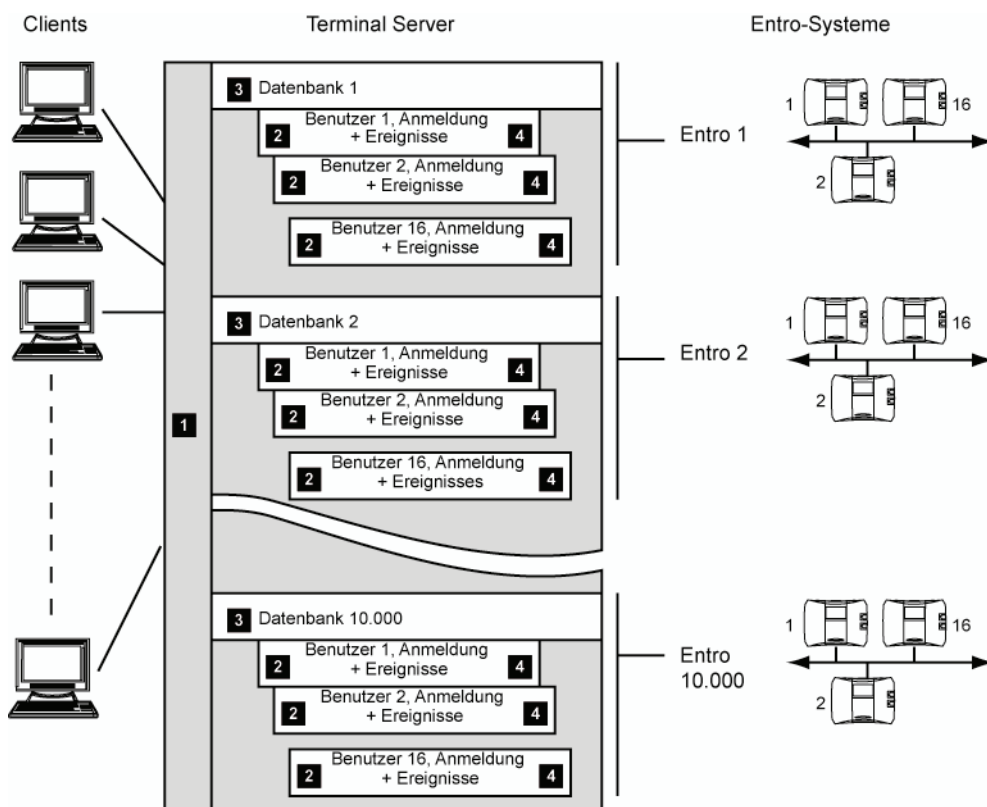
Clients

Terminal Server

Entro-Systeme

1

3 Datenbank 1

2 Benutzer 1, Anmeldung + Ereignisse 4

2 Benutzer 2, Anmeldung + Ereignisse 4

2 Benutzer 16, Anmeldung + Ereignisse 4

Entro 1

1 16 2

3 Datenbank 2

2 Benutzer 1, Anmeldung + Ereignisse 4

2 Benutzer 2, Anmeldung + Ereignisse 4

2 Benutzer 16, Anmeldung + Ereignisses 4

Entro 2

1 16 2

3 Datenbank 10.000

2 Benutzer 1, Anmeldung + Ereignisse 4

2 Benutzer 2, Anmeldung + Ereignisse 4

2 Benutzer 16, Anmeldung + Ereignisse 4

Entro 10.000

1 16 2